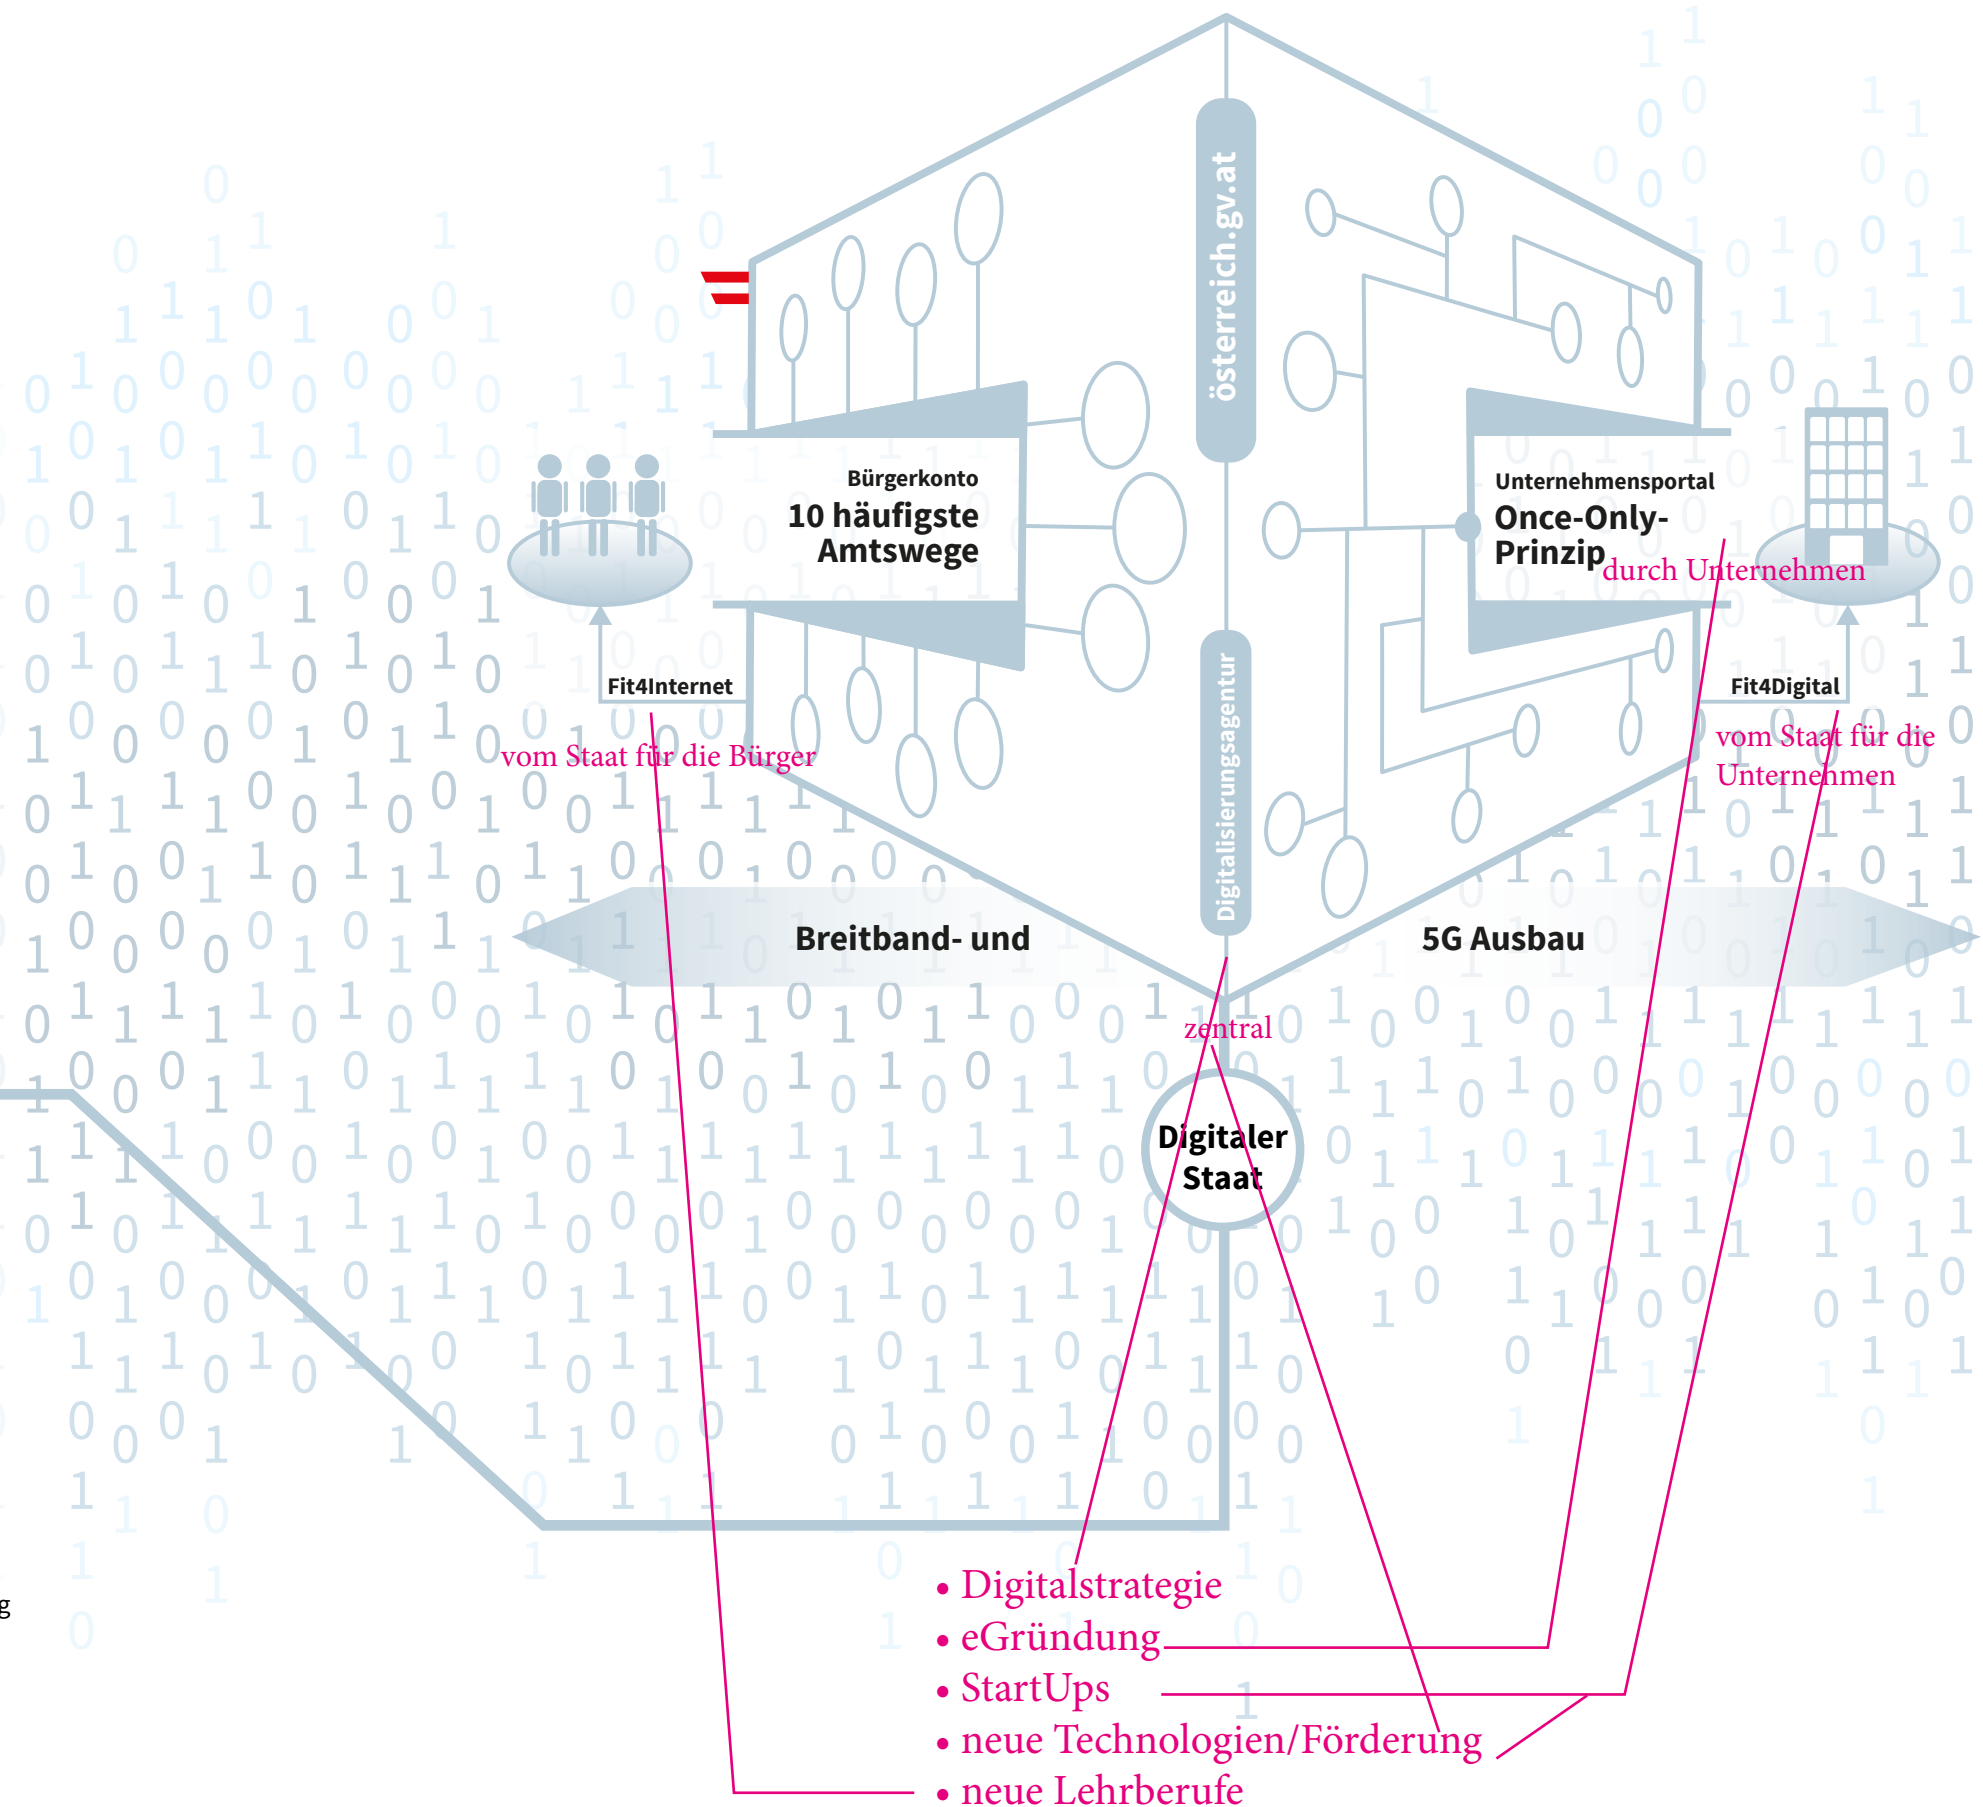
österreich.gv.at

Bürgerkonto
10 häufigste Amtswege

Unternehmensportal
Once-Only-Prinzip
durch Unternehmen

Fit4Internet
vom Staat für die Bürger

Fit4Digital
vom Staat für die Unternehmen

Digitalisierungsagentur

Breitband- und 5G Ausbau

zentral

Digitaler Staat

• Digitalstrategie
• eGründung
• StartUps
• neue Technologien/Förderung
• neue Lehrberufe